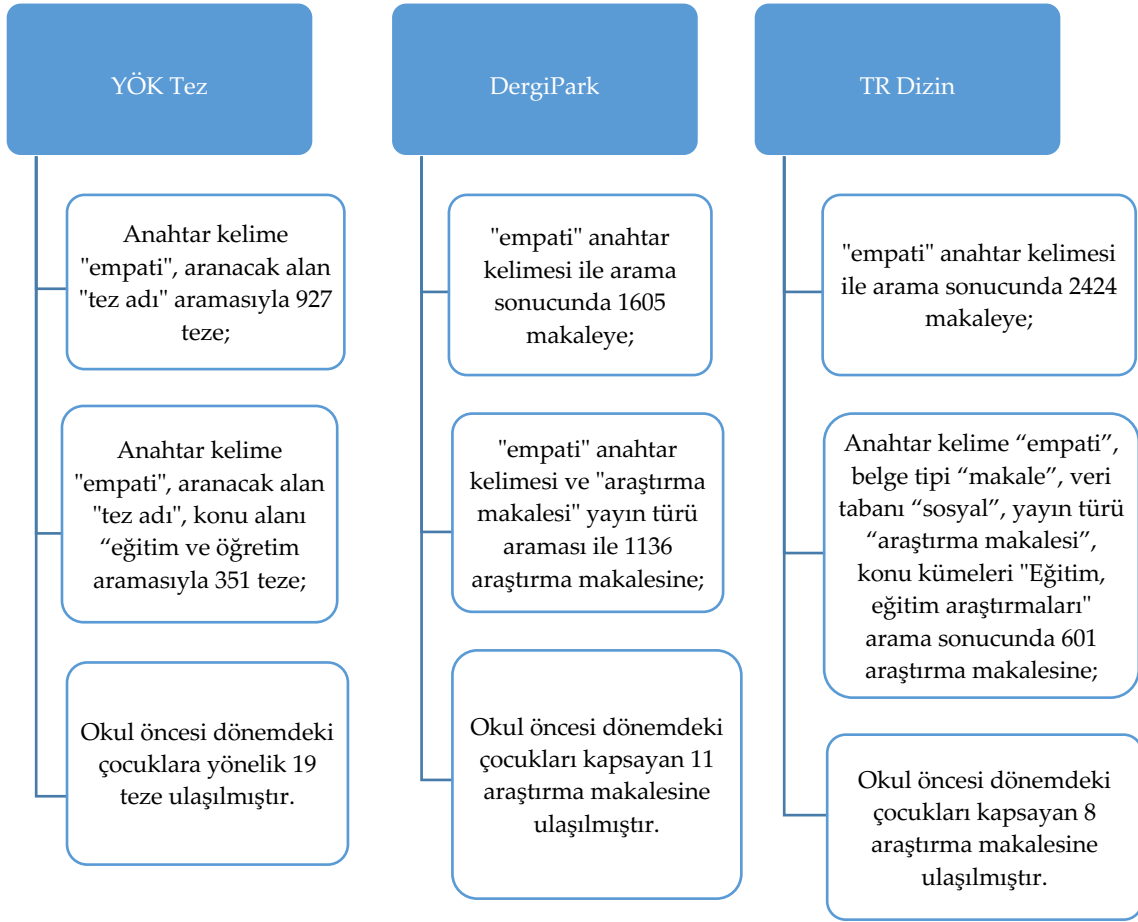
YÖK Tez

Anahtar kelime "empati", aranacak alan "tez adı" aramasıyla 927 teze;

Anahtar kelime "empati", aranacak alan "tez adı", konu alanı “eğitim ve öğretim aramasıyla 351 teze;

Okul öncesi dönemdeki çocuklara yönelik 19 teze ulaşılmıştır.

DergiPark

"empati" anahtar kelimesi ile arama sonucunda 1605 makaleye;

"empati" anahtar kelimesi ve "araştırma makalesi" yayın türü araması ile 1136 araştırma makalesine;

Okul öncesi dönemdeki çocukları kapsayan 11 araştırma makalesine ulaşılmıştır.

TR Dizin

"empati" anahtar kelimesi ile arama sonucunda 2424 makaleye;

Anahtar kelime “empati”, belge tipi “makale”, veri tabanı “sosyal”, yayın türü “araştırma makalesi”, konu kümeleri "Eğitim, eğitim araştırmaları" arama sonucunda 601 araştırma makalesine;

Okul öncesi dönemdeki çocukları kapsayan 8 araştırma makalesine ulaşılmıştır.